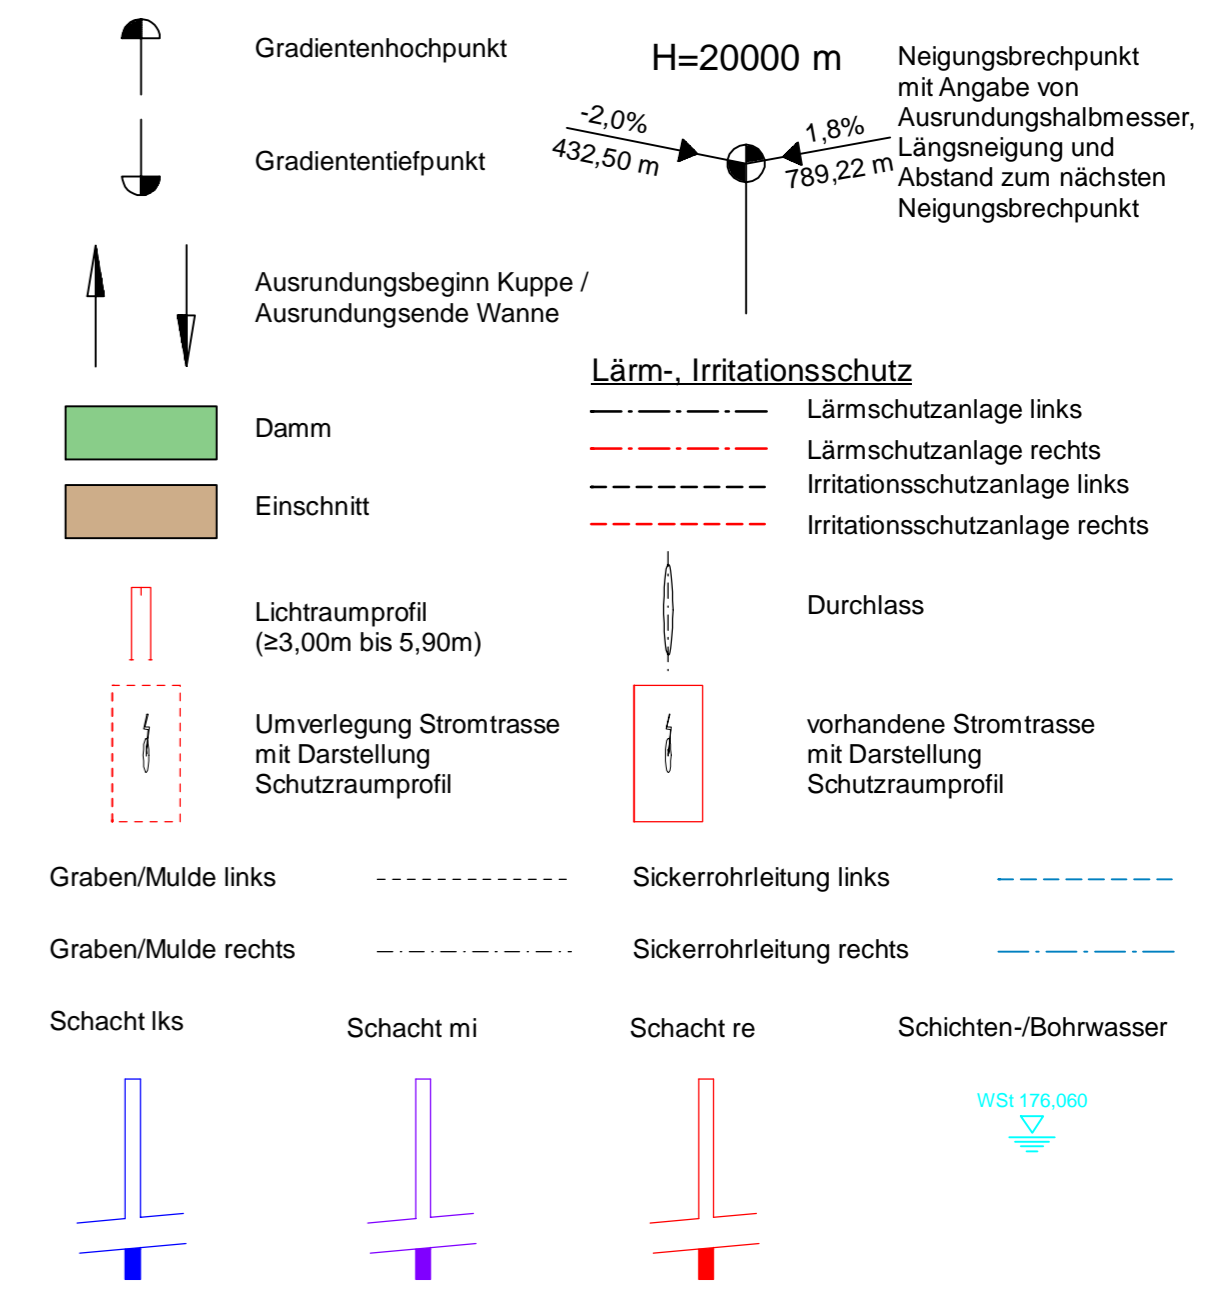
Gradientenhochpunkt

H=20000 m

Neigungsbrechpunkt mit Angabe von Ausrundungshalbmesser, Längsneigung und Abstand zum nächsten Neigungsbrechpunkt

-2,0%
432,50 m

1,8%
789,22 m

Gradiententiefpunkt

Ausrundungsbeginn Kuppe / Ausrundungsende Wanne

Lärm-, Irritationsschutz

Damm

Lärmschutzanlage links
Lärmschutzanlage rechts
Irritationsschutzanlage links
Irritationsschutzanlage rechts

Einschnitt

Lichtraumprofil
(≥3,00m bis 5,90m)

Durchlass

Umverlegung Stromtrasse mit Darstellung Schutzraumprofil

vorhandene Stromtrasse mit Darstellung Schutzraumprofil

Graben/Mulde links

Sickerrohrleitung links

Graben/Mulde rechts

Sickerrohrleitung rechts

Schacht lks

Schacht mi

Schacht re

Schichten-/Bohrwasser

WSt 176,060